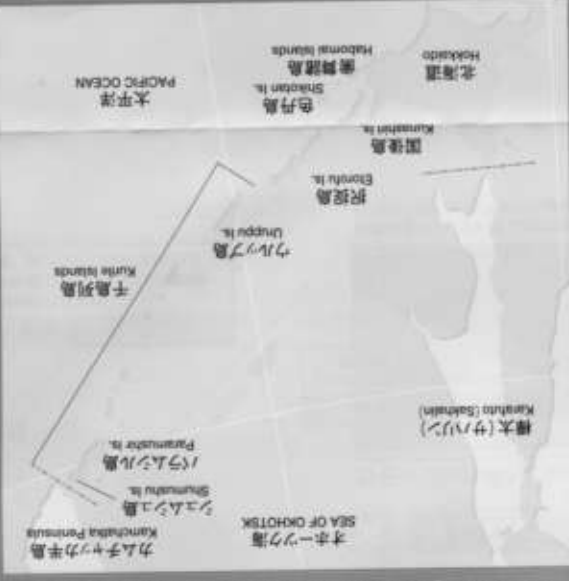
北海道
Hokkaido

歯舞諸島
Habomai Islands

色丹島
Shikotan Is.

太平洋
PACIFIC OCEAN

国後島
Kunashiri Is.

択捉島
Etorofu Is.

ウルップ島
Uruppu Is.

千島列島
Kurile Islands

樺太（サハリン）
Karafuto (Sakhalin)

パラムシル島
Paramushir Is.

シュムシュ島
Shumushu Is.

オホーツク海
SEA OF OKHOTSK

カムチャッカ半島
Kamchatka Peninsula